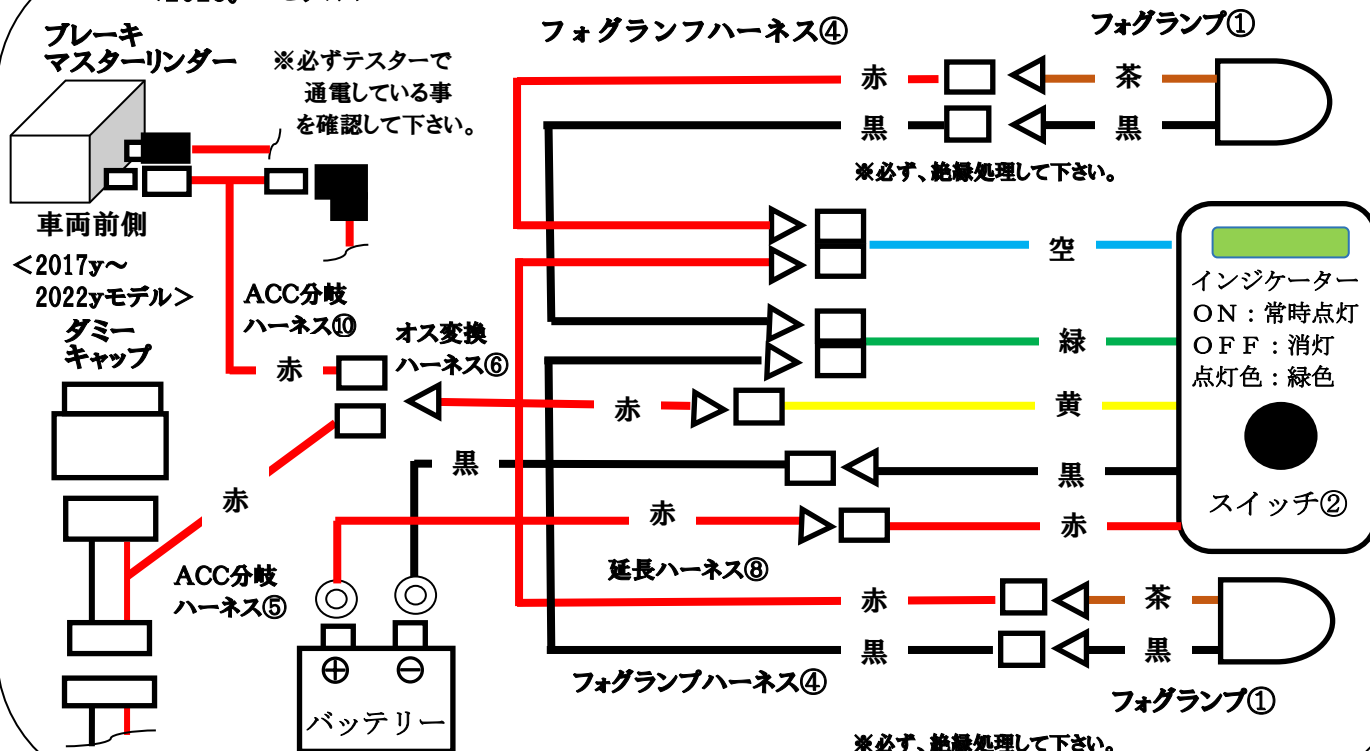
ブレーキ
マスターリンダー

※必ずテスターで
通電している事
を確認して下さい。

車両前側

<2017y～
2022yモデル>

ダミー
キャップ

ACC分岐
ハーネス⑩

赤

オス変換
ハーネス⑥

赤

ACC分岐
ハーネス⑤

フォグランフハーネス④

フォグランプ①

赤

茶

黒

黒

※必ず、絶縁処理して下さい。

空

インジケーター
ON：常時点灯
OFF：消灯
点灯色：緑色

緑

赤

黄

黒

黒

赤

赤

スイッチ②

延長ハーネス⑧

赤

茶

黒

黒

⊕

⊖

バッテリー

フォグランプハーネス④

フォグランプ①

※必ず、絶縁処理して下さい。